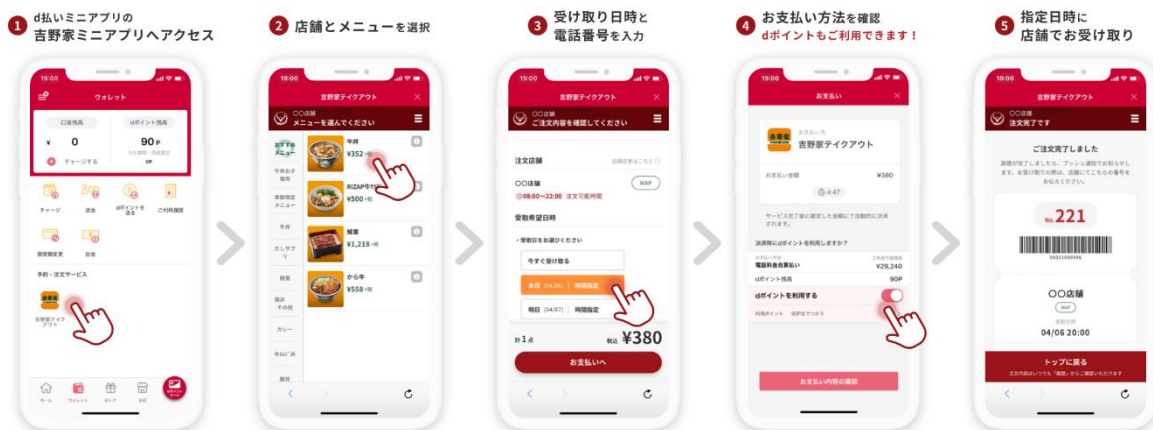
1 d払いミニアプリの
吉野家ミニアプリへアクセス

2 店舗とメニューを選択

3 受け取り日時と
電話番号を入力

4 お支払い方法を確認
dポイントもご利用できます！

5 指定日時に
店舗でお受け取り

19:00
ウォレット
口座残高
¥ 0
dポイント残高
90 P
チャージする
チャージ
送金
dポイントを送る
ご利用履歴
限度額変更
設定
予約・注文サービス
吉野家テイクアウト
ホーム
ウォレット
カード
お店

19:00
吉野家テイクアウト
〇〇店舗
メニューを選んでください
おすすめメニュー
牛丼お子様用
季節限定メニュー
牛丼
定食
だしサラダ
鰻重
鍋
丼
カレー
牛皿・牛鍋
豚丼
牛丼
¥352~
RIZAP牛サラダ
¥500~
鰻重
¥1,218~
から牛
¥558~

19:00
吉野家テイクアウト
〇〇店舗
ご注文内容を確認してください
注文店舗
〇〇店舗
MAP
08:00~22:00 注文可能時間
受取希望日時
今すぐ受け取る
本日 (04/06) 時間指定
明日 (04/07) 時間指定
計1点
税込 ¥380
お支払いへ

19:00
お支払い
吉野家テイクアウト
お支払い金額
¥380
4:47
サービス完了後に確定した金額にて決済されます。
決済時にdポイントを利用しますか？
電話料金合算払い
¥29,240
dポイント残高
90P
dポイントを利用する
利用ポイント 90P
お支払い内容の確認

19:00
吉野家テイクアウト
〇〇店舗
注文完了です
ご注文完了しました
調理が完了しましたら、プッシュ通知でお知らせします。お受け取りの際は、店舗にてこちらの番号をお伝えください。
No.221
〇〇店舗
MAP
04/06 20:00
トップに戻る